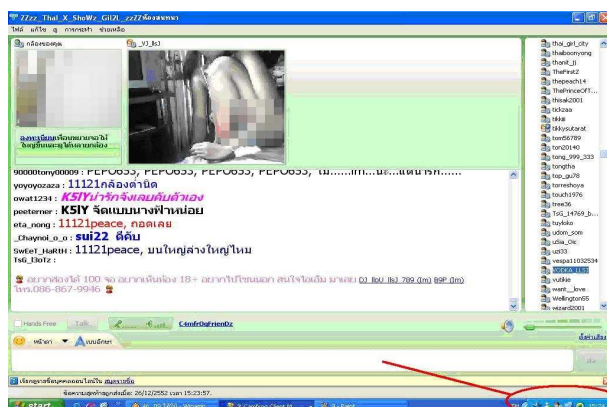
Z7zz_Thai_X_ShoWz_Gil2l_zz77ห้องสนทนา

ไฟล์ แก้ไข ดู การกระทำ ช่วยเหลือ

กล้องของคุณ

_VJ_lsJ

90000tony00009 : PEPO653, PEPO653, PEPO653, ไม.....ท....นะ...แดนาร์ค......

yoyoyozaza : 11121กล้องต่ำนิด

owat1234 : K5IYน่ารักจังเลยคับตัวเอง

peetener : K5IY จัดแบบนางฟ้าหน่อย

eta_nong : 11121peace, กอดเลย

_Chaynoi_o_o : sui22 ดีคับ

SwEeT_HaRtH : 11121peace, บนใหญ่ล่างใหญ่ไหม

TsG_EloTz :

อยากได้กล้องไลฟ์ 100 จอ อยากเห็นน้อง 18+ อยากไปเที่ยวนอก สนใจโทรมาเลย DJ_llpU_lsJ_789 (lm) B9P (lm) โทร.086-867-9946

Hands Free Talk

C4mfrOgFriEnDz

thai_girl_city
thaibsonyong
thanit_jj
ThaFirstZ
thepeach14
ThePrinceOff...
thisak2001
tickzaa
tikkii
tiltkysutarat
tom56789
ton20140
tong_999_333
tongtha
top_gu78
torreshoya
touch1976
tree36
TsG_14769_b...
tuyioko
udom_som
uSia_Ok
uzi33
vespa11032534
VODKA_1L53
vutkie
want__love
Wellington65
wizard2001

ส่งข้อความ

เรียกดูการซื้อขุดดคอยน์ไอเท็ม สมุดรายชื่อ

ข้อความสุดท้ายถูกส่งเมื่อ: 26/12/2552 เวลา 15:23:57.

start